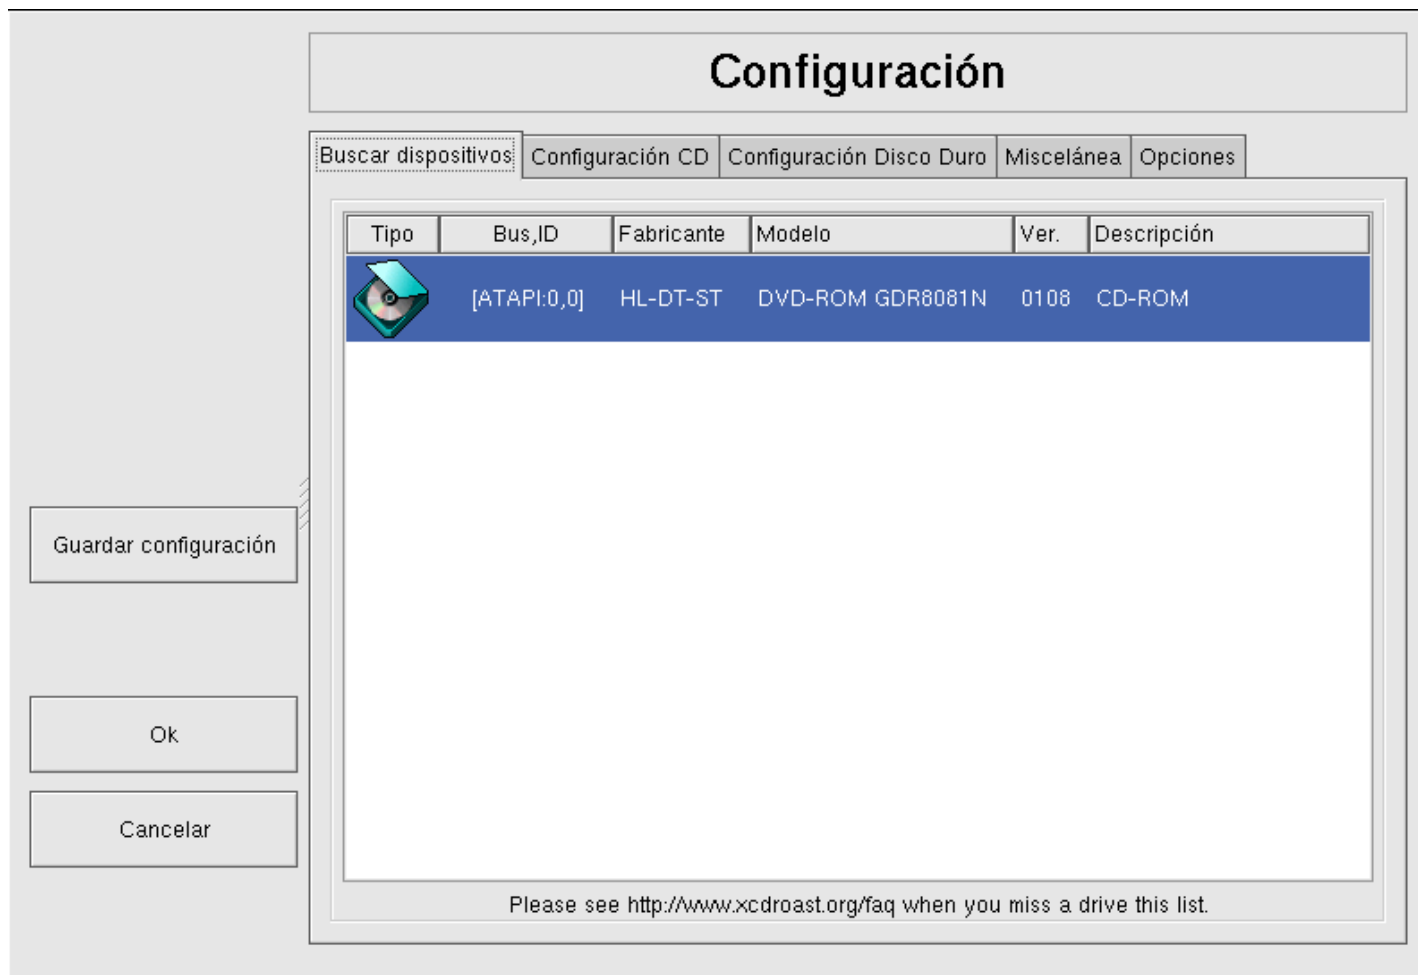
Configuración

Buscar dispositivos | Configuración CD | Configuración Disco Duro | Miscelánea | Opciones

| Tipo | Bus,ID | Fabricante | Modelo | Ver. | Descripción |
|---|---|---|---|---|---|
| | [ATAPI:0,0] | HL-DT-ST | DVD-ROM GDR8081N | 0108 | CD-ROM |

Please see http://www.xcdroast.org/faq when you miss a drive this list.

Guardar configuración

Ok

Cancelar